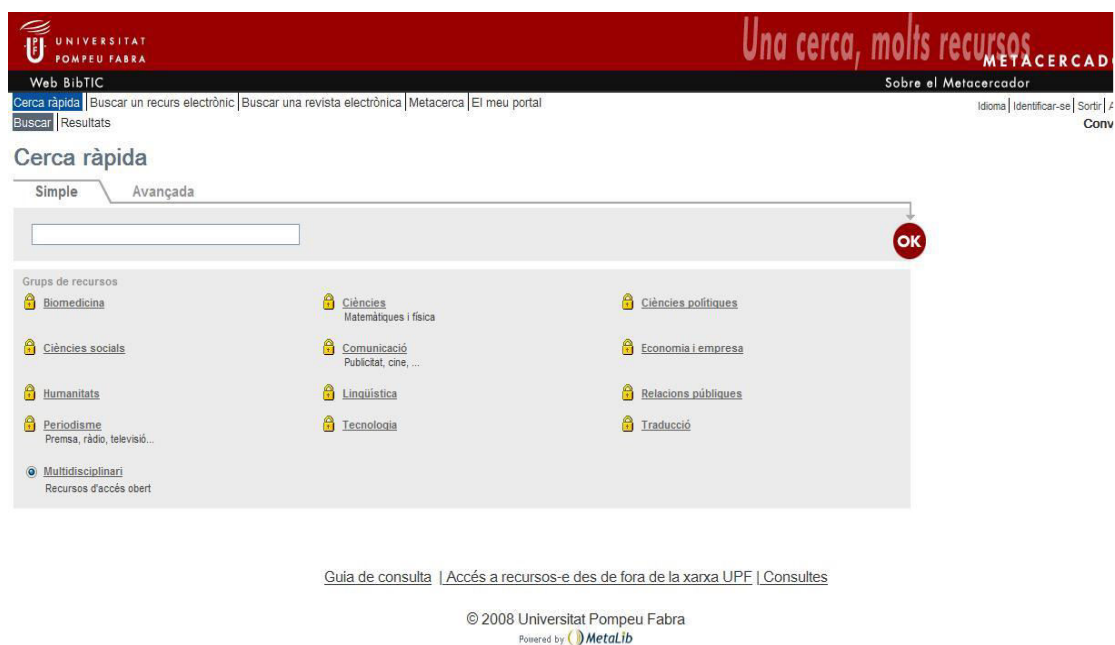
UNIVERSITAT POMPEU FABRA

Una cerca, molts recursos METACERCAD

Web BibTIC

Sobre el Metacercador

Cerca ràpida | Buscar un recurs electrònic | Buscar una revista electrònica | Metacerca | El meu portal

Idioma | Identificar-se | Sortir | A

Buscar | Resultats

Conv

Cerca ràpida

Simple | Avançada

OK

Grups de recursos

Biomedicina

Ciències
Matemàtiques i física

Ciències polítiques

Ciències socials

Comunicació
Publicitat, cine, ...

Economia i empresa

Humanitats

Lingüística

Relacions públiques

Periodisme
Premsa, ràdio, televisió...

Tecnologia

Traducció

Multidisciplinari
Recursos d'accés obert

Guia de consulta | Accés a recursos-e des de fora de la xarxa UPF | Consultes

© 2008 Universitat Pompeu Fabra
Powered by MetaLib